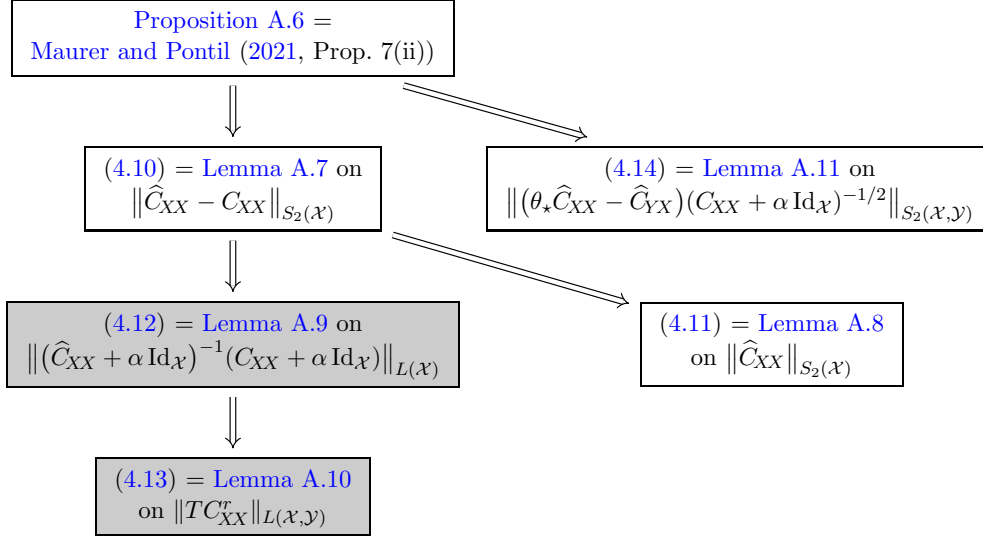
Proposition A.6 = Maurer and Pontil (2021, Prop. 7(ii))

(4.10) = Lemma A.7 on $\left\|\widehat{C}_{XX} - C_{XX}\right\|_{S_2(\mathcal{X})}$

(4.14) = Lemma A.11 on $\left\|\left(\theta_\star \widehat{C}_{XX} - \widehat{C}_{YX}\right)(C_{XX} + \alpha \operatorname{Id}_{\mathcal{X}})^{-1/2}\right\|_{S_2(\mathcal{X},\mathcal{Y})}$

(4.12) = Lemma A.9 on $\left\|\left(\widehat{C}_{XX} + \alpha \operatorname{Id}_{\mathcal{X}}\right)^{-1}(C_{XX} + \alpha \operatorname{Id}_{\mathcal{X}})\right\|_{L(\mathcal{X})}$

(4.11) = Lemma A.8 on $\left\|\widehat{C}_{XX}\right\|_{S_2(\mathcal{X})}$

(4.13) = Lemma A.10 on $\|TC_{XX}^r\|_{L(\mathcal{X},\mathcal{Y})}$